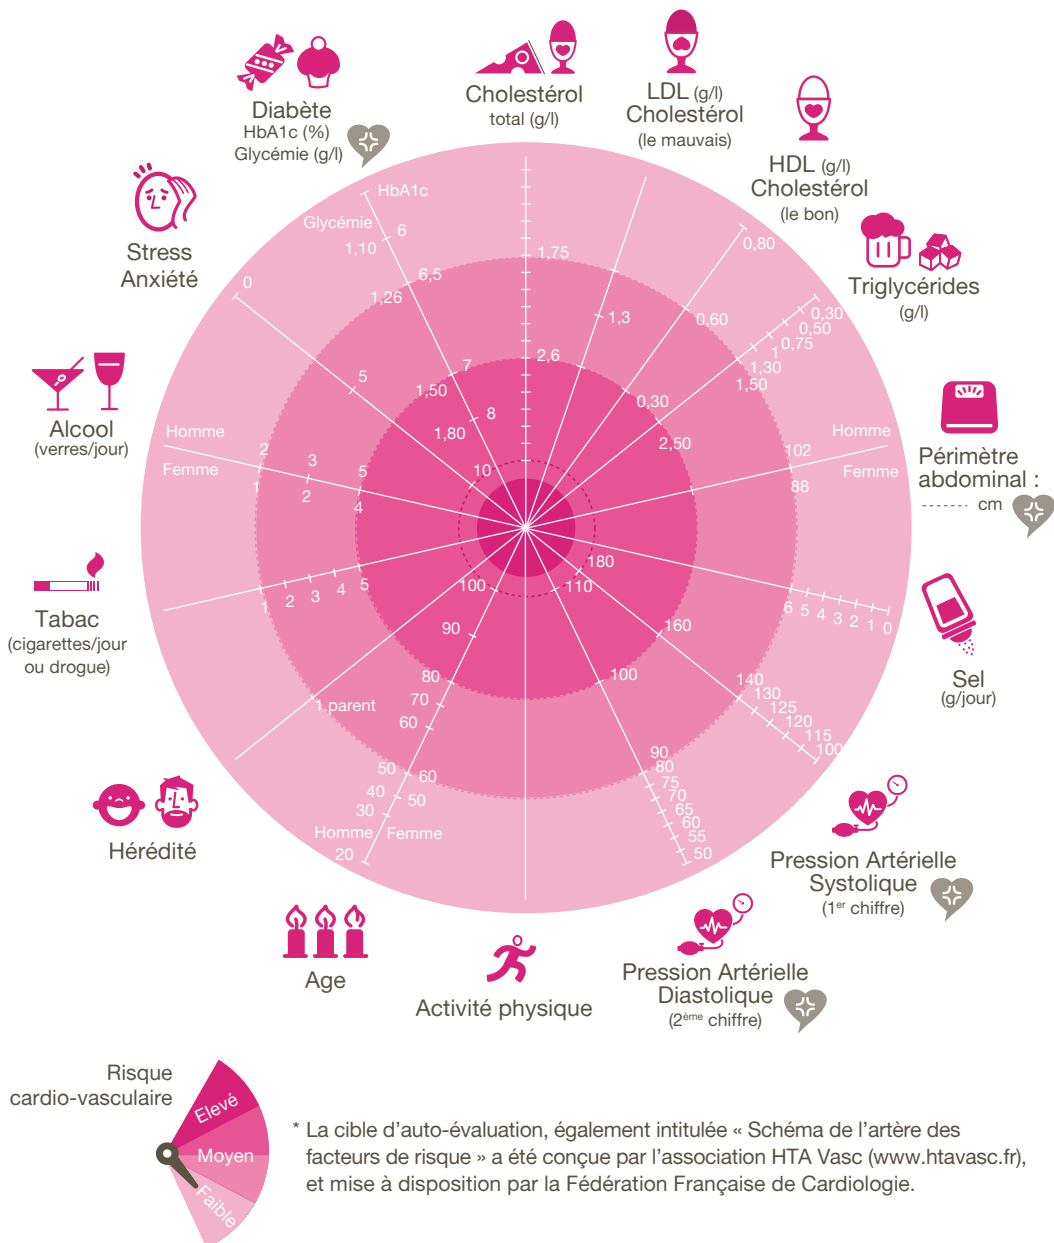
Diabète
HbA1c (%)
Glycémie (g/l)

Cholestérol
total (g/l)

LDL (g/l)
Cholestérol
(le mauvais)

HDL (g/l)
Cholestérol
(le bon)

Triglycérides
(g/l)

Stress
Anxiété

Périmètre
abdominal :
------- cm

Alcool
(verres/jour)

Tabac
(cigarettes/jour
ou drogue)

Sel
(g/jour)

Hérédité

Pression Artérielle
Systolique
(1$^{er}$ chiffre)

Age

Activité physique

Pression Artérielle
Diastolique
(2$^{ème}$ chiffre)

HbA1c
Glycémie
6
1,10
6,5
1,26
7
1,50
8
1,80
10

1,75
1,3
2,6

0,80
0,60
0,30
2,50

0,30
0,50
0,75
1
1,30
1,50

0

5

Homme
Femme
2
1
3
2
5
4

Homme
Femme
102
88

1 2 3 4 5

6 5 4 3 2 1 0

180
110
160
100

140
130
125
120
115
100

90
80
75
70
65
60
55
50

100
90
80
70
60
1 parent

50
40
30
Homme
20
60
50
Femme

Risque
cardio-vasculaire
Elevé
Moyen
Faible

* La cible d'auto-évaluation, également intitulée « Schéma de l'artère des facteurs de risque » a été conçue par l'association HTA Vasc (www.htavasc.fr), et mise à disposition par la Fédération Française de Cardiologie.